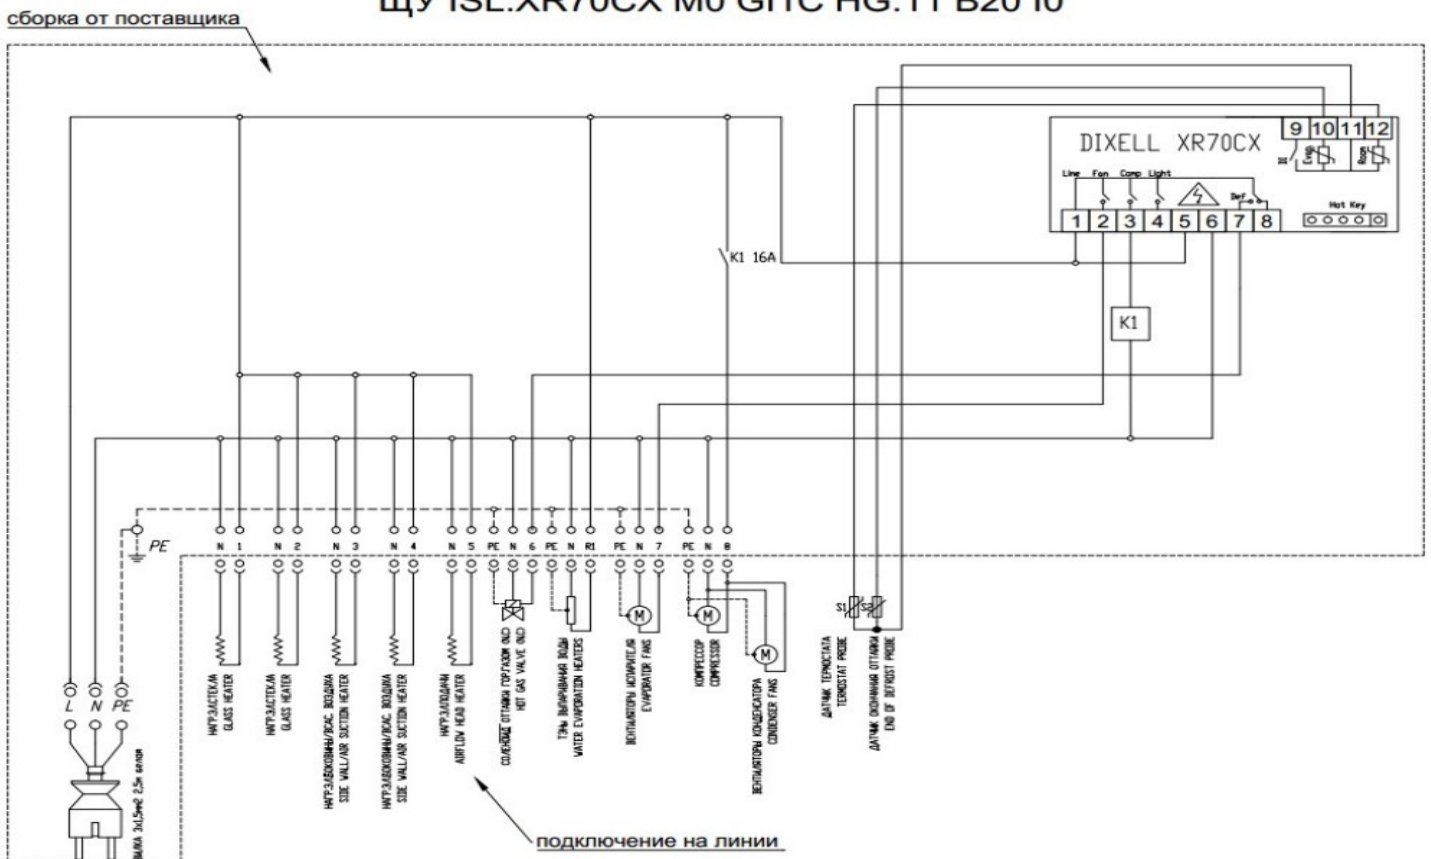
ЩУ ISL.XR70CX M0 GHC HG.11 B20 I0

сборка от поставщика

DIXELL XR70CX

9 10 11 12

Evap Room

Line Fan Comp Light

Def

Hot Key

1 2 3 4 5 6 7 8

K1 16A

K1

PE

N 1 N 2 N 3 N 4 N 5 PE N 6 PE N R1 PE N 7 PE N 8

L N PE

S1 S2

НАГР.ЗАСТЕКЛА GLASS HEATER

НАГР.ЗАСТЕКЛА GLASS HEATER

НАГР.БОКОВИНЫ/ВСАС. ВОЗДУХА SIDE WALL/AIR SUCTION HEATER

НАГР.БОКОВИНЫ/ВСАС. ВОЗДУХА SIDE WALL/AIR SUCTION HEATER

НАГР.ВОЗДУХ AIRFLOW HEAD HEATER

СОЛЕНОИД ОТТАЙКИ ГОР.ГАЗОМ HOT GAS VALVE

ТЭНЫ ВЫПАРИВАНИЯ ВОДЫ WATER EVAPORATION HEATERS

ВЕНТИЛЯТОРЫ ИСПАРИТЕЛЯ EVAPORATOR FANS

КОМПРЕССОР COMPRESSOR

ВЕНТИЛЯТОРЫ КОНДЕНСАТОРА CONDENSER FANS

ДАТЧИК ТЕРМОСТАТА TERMOSTAT PROBE

ДАТЧИК ОКОНЧАНИЯ ОТТАЙКИ END OF DEFROST PROBE

ВИЛКА 3х1,5мм2 2,5м белая

подключение на линии